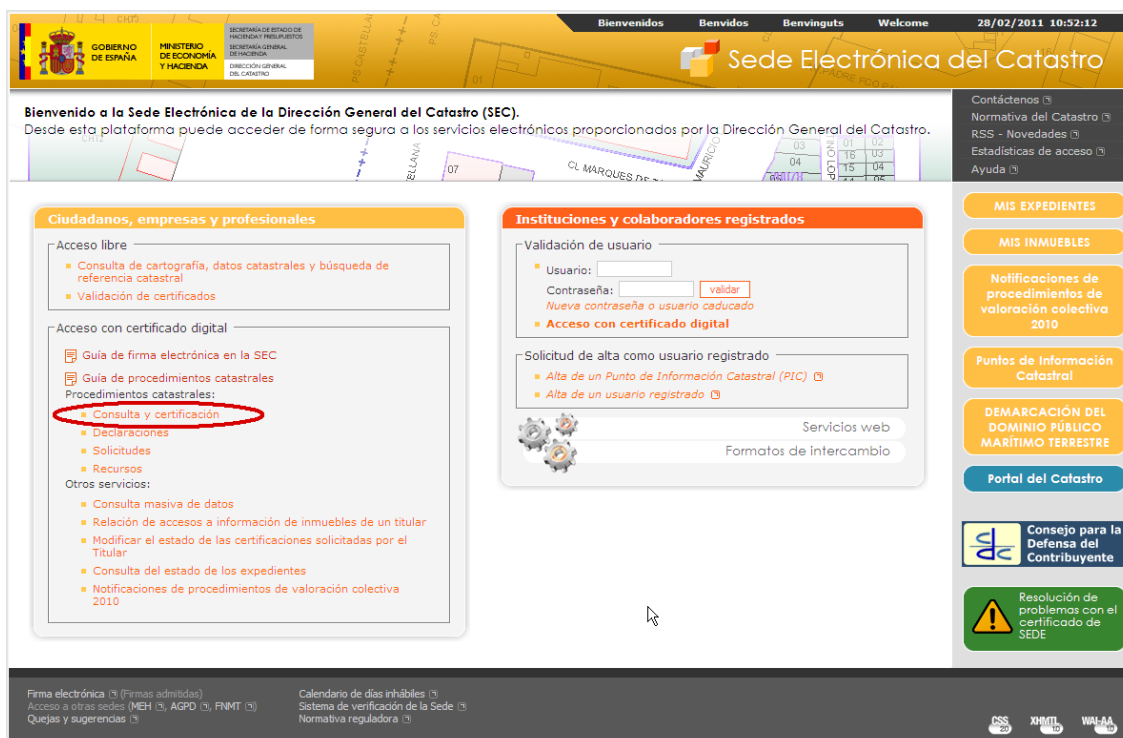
GOBIERNO DE ESPAÑA

MINISTERIO DE ECONOMÍA Y HACIENDA

SECRETARÍA DE ESTADO DE HACIENDA Y PRESUPUESTOS
SECRETARÍA GENERAL DE HACIENDA
DIRECCIÓN GENERAL DEL CATASTRO

Bienvenidos Benvidos Benvinguts Welcome 28/02/2011 10:52:12

Sede Electrónica del Catastro

Bienvenido a la Sede Electrónica de la Dirección General del Catastro (SEC).
Desde esta plataforma puede acceder de forma segura a los servicios electrónicos proporcionados por la Dirección General del Catastro.

Contáctenos
Normativa del Catastro
RSS - Novedades
Estadísticas de acceso
Ayuda

Ciudadanos, empresas y profesionales

Acceso libre
Consulta de cartografía, datos catastrales y búsqueda de referencia catastral
Validación de certificados

Acceso con certificado digital
Guía de firma electrónica en la SEC
Guía de procedimientos catastrales
Procedimientos catastrales:
Consulta y certificación
Declaraciones
Solicitudes
Recursos
Otros servicios:
Consulta masiva de datos
Relación de accesos a información de inmuebles de un titular
Modificar el estado de las certificaciones solicitadas por el Titular
Consulta del estado de los expedientes
Notificaciones de procedimientos de valoración colectiva 2010

Instituciones y colaboradores registrados

Validación de usuario
Usuario:
Contraseña: validar
Nueva contraseña o usuario caducado
Acceso con certificado digital

Solicitud de alta como usuario registrado
Alta de un Punto de Información Catastral (PIC)
Alta de un usuario registrado

Servicios web
Formatos de intercambio

MIS EXPEDIENTES
MIS INMUEBLES
Notificaciones de procedimientos de valoración colectiva 2010
Puntos de Información Catastral
DEMARCACIÓN DEL DOMINIO PÚBLICO MARÍTIMO TERRESTRE
Portal del Catastro
Consejo para la Defensa del Contribuyente
Resolución de problemas con el certificado de SEDE

Firma electrónica (Firmas admitidas)
Acceso a otras sedes (MEH, AGPD, FNMT)
Quejas y sugerencias
Calendario de días inhábiles
Sistema de verificación de la Sede
Normativa reguladora
CSS 2.0 XHTML 1.0 WAI-AA 1.0